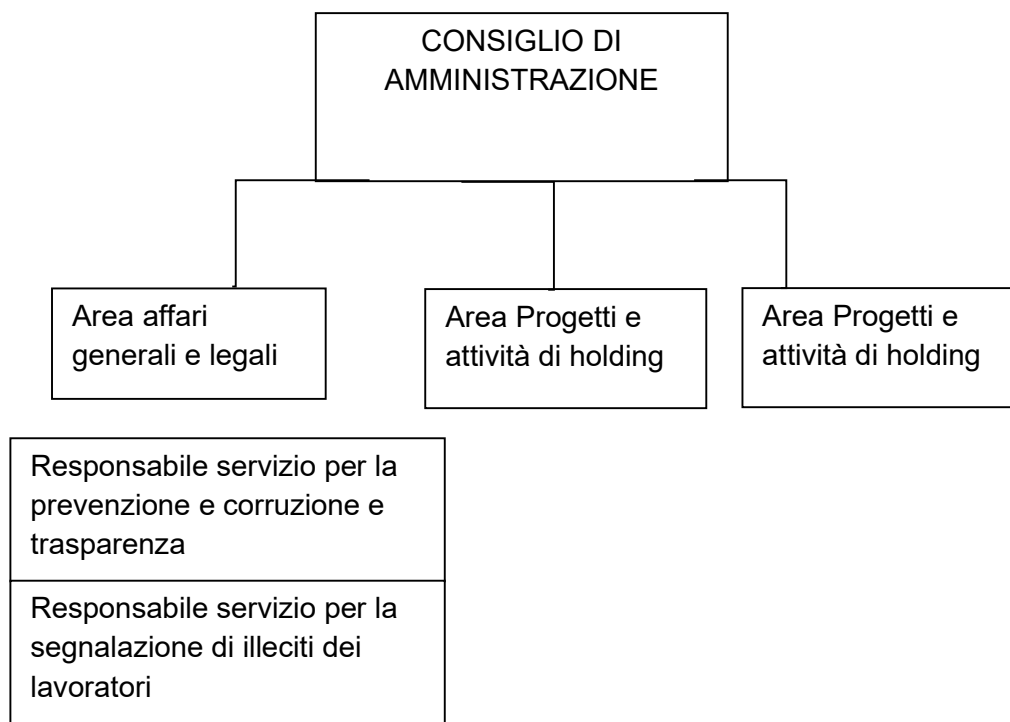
CONSIGLIO DI AMMINISTRAZIONE

Area affari generali e legali

Area Progetti e attività di holding

Area Progetti e attività di holding

Responsabile servizio per la prevenzione e corruzione e trasparenza

Responsabile servizio per la segnalazione di illeciti dei lavoratori